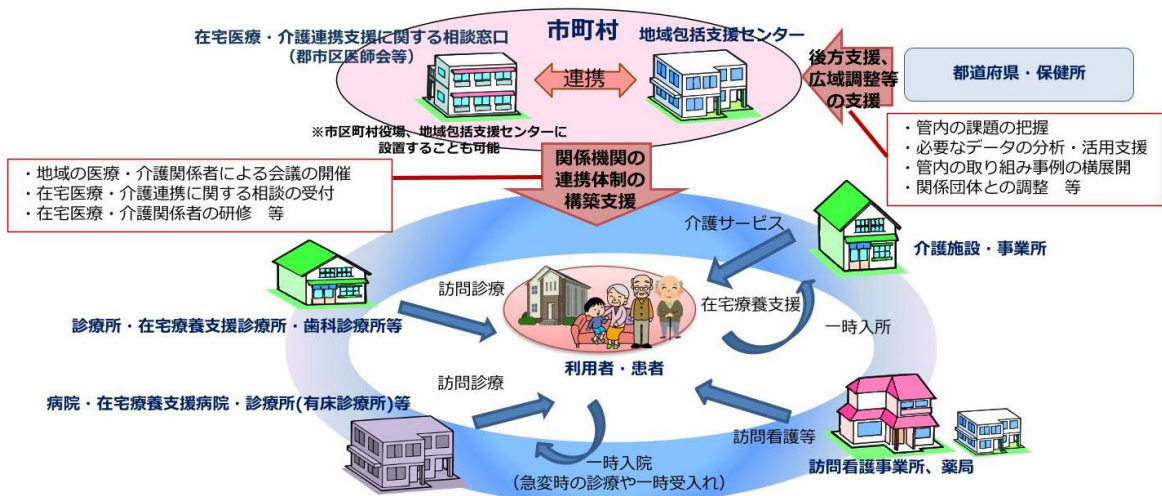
市町村

在宅医療・介護連携支援に関する相談窓口
（郡市区医師会等）

連携

地域包括支援センター

※市区町村役場、地域包括支援センターに設置することも可能

後方支援、広域調整等の支援

都道府県・保健所

・管内の課題の把握
・必要なデータの分析・活用支援
・管内の取り組み事例の横展開
・関係団体との調整　等

・地域の医療・介護関係者による会議の開催
・在宅医療・介護連携に関する相談の受付
・在宅医療・介護関係者の研修　等

関係機関の連携体制の構築支援

介護サービス

介護施設・事業所

訪問診療

在宅療養支援

一時入所

診療所・在宅療養支援診療所・歯科診療所等

利用者・患者

訪問診療

病院・在宅療養支援病院・診療所(有床診療所)等

訪問看護等

訪問看護事業所、薬局

一時入院
（急変時の診療や一時受入れ）